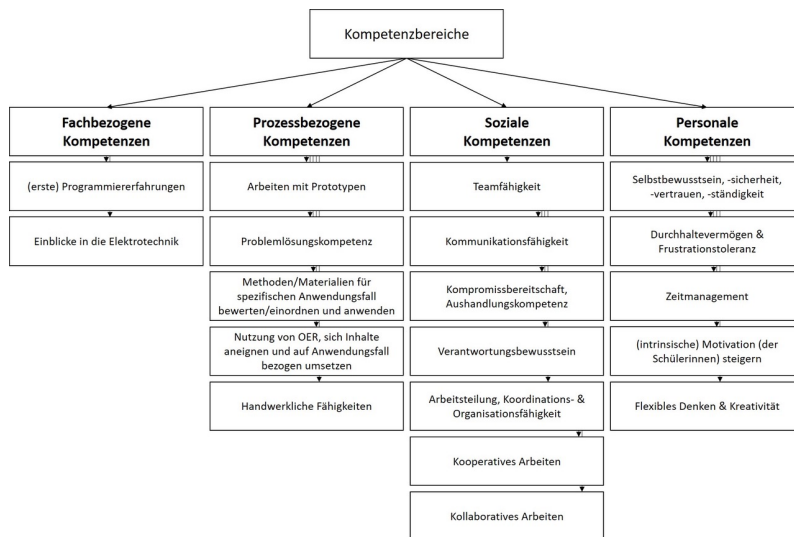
Kompetenzbereiche

Fachbezogene Kompetenzen

(erste) Programmiererfahrungen

Einblicke in die Elektrotechnik

Prozessbezogene Kompetenzen

Arbeiten mit Prototypen

Problemlösungskompetenz

Methoden/Materialien für spezifischen Anwendungsfall bewerten/einordnen und anwenden

Nutzung von OER, sich Inhalte aneignen und auf Anwendungsfall bezogen umsetzen

Handwerkliche Fähigkeiten

Soziale Kompetenzen

Teamfähigkeit

Kommunikationsfähigkeit

Kompromissbereitschaft, Aushandlungskompetenz

Verantwortungsbewusstsein

Arbeitsteilung, Koordinations- & Organisationsfähigkeit

Kooperatives Arbeiten

Kollaboratives Arbeiten

Personale Kompetenzen

Selbstbewusstsein, -sicherheit, -vertrauen, -ständigkeit

Durchhaltevermögen & Frustrationstoleranz

Zeitmanagement

(intrinsische) Motivation (der Schülerinnen) steigern

Flexibles Denken & Kreativität